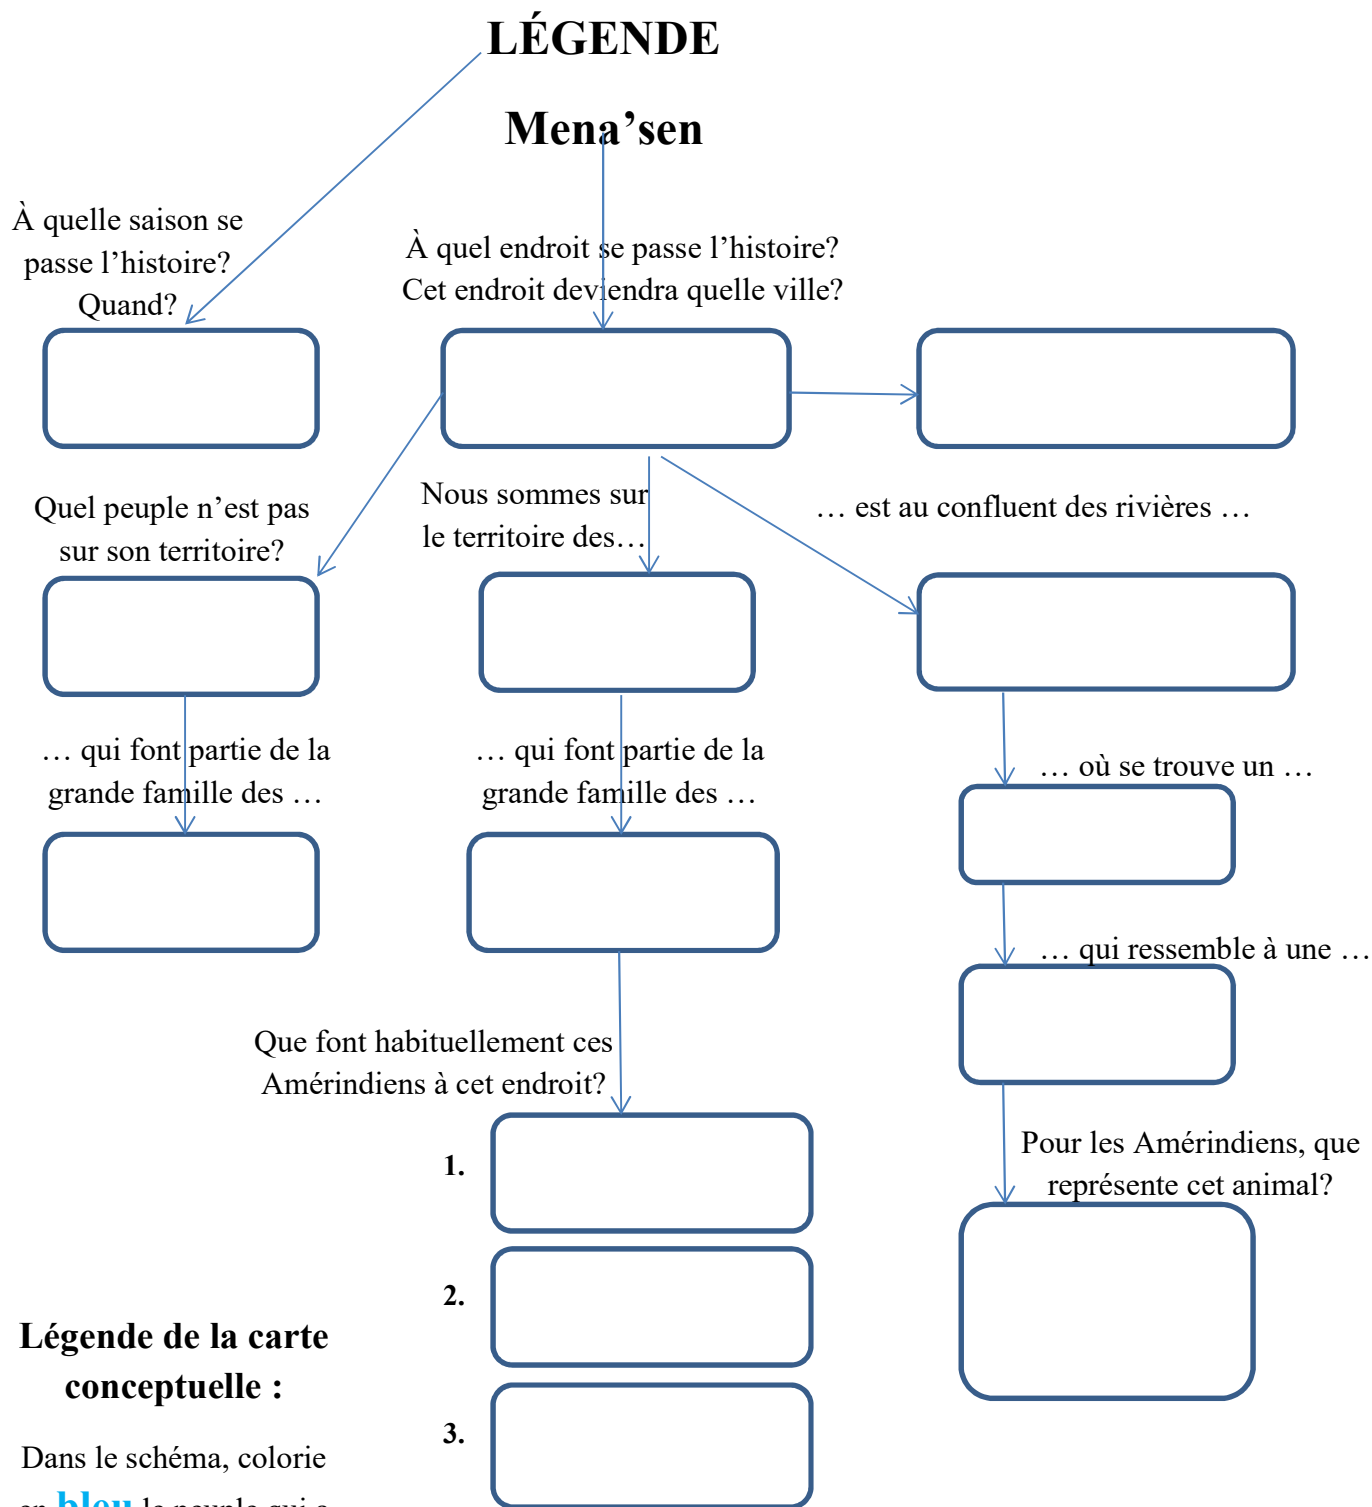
LÉGENDE

Mena’sen

À quelle saison se passe l’histoire? Quand?

À quel endroit se passe l’histoire? Cet endroit deviendra quelle ville?

Quel peuple n’est pas sur son territoire?

Nous sommes sur le territoire des…

… est au confluent des rivières …

… qui font partie de la grande famille des …

… qui font partie de la grande famille des …

… où se trouve un …

… qui ressemble à une …

Que font habituellement ces Amérindiens à cet endroit?

Pour les Amérindiens, que représente cet animal?

1.

2.

3.

Légende de la carte conceptuelle :

Dans le schéma, colorie en bleu le peuple qui a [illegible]